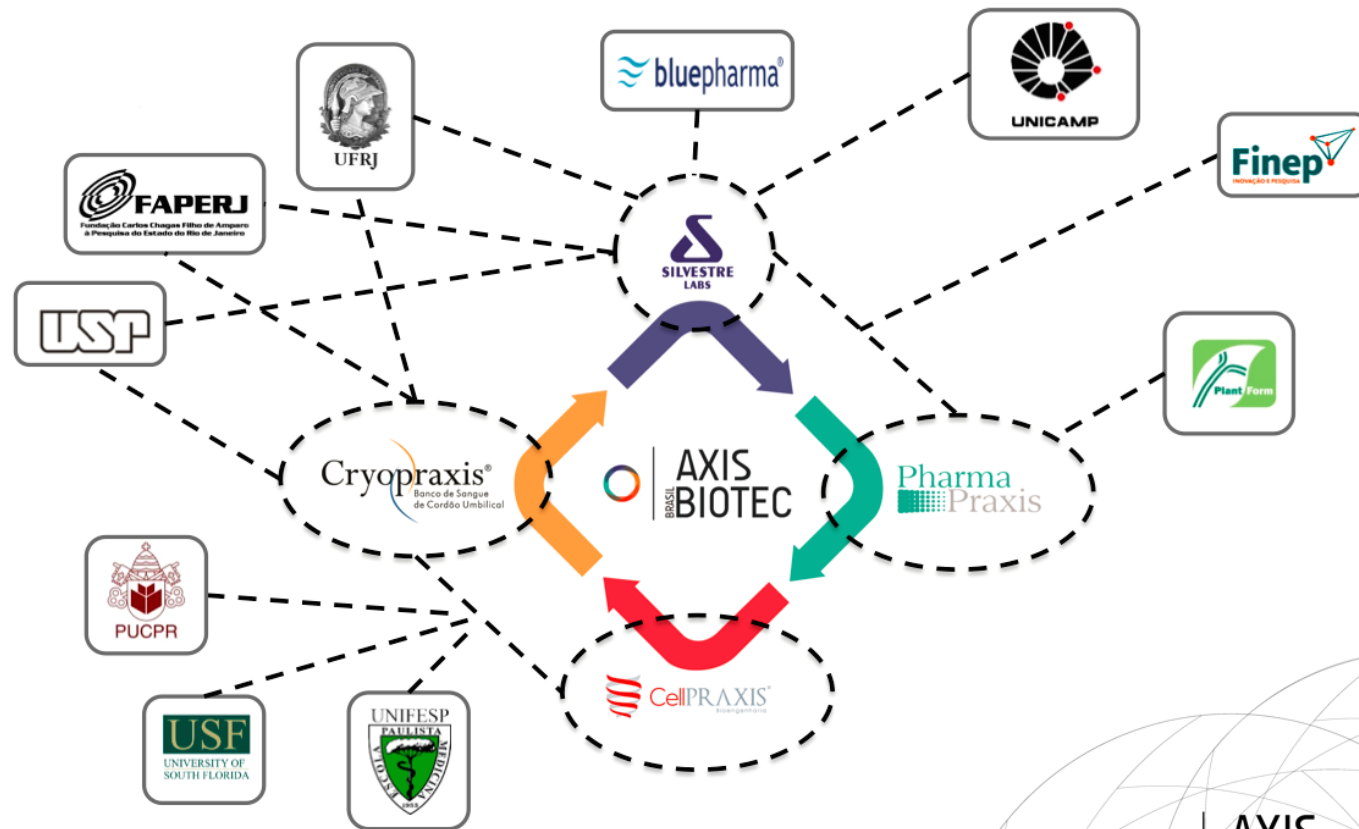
bluepharma®

UNICAMP

UFRJ

Finep
INOVAÇÃO E PESQUISA

FAPERJ
Fundação Carlos Chagas Filho de Amparo à Pesquisa do Estado do Rio de Janeiro

SILVESTRE LABS

USP

Plant Form

Cryopraxis®
Banco de Sangue de Cordão Umbilical

AXIS BRASIL BIOTEC

Pharma Praxis

PUCPR

CellPRAXIS®
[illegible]

USF
UNIVERSITY OF SOUTH FLORIDA

UNIFESP
PAULISTA MEDICINA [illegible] 1933

AXIS